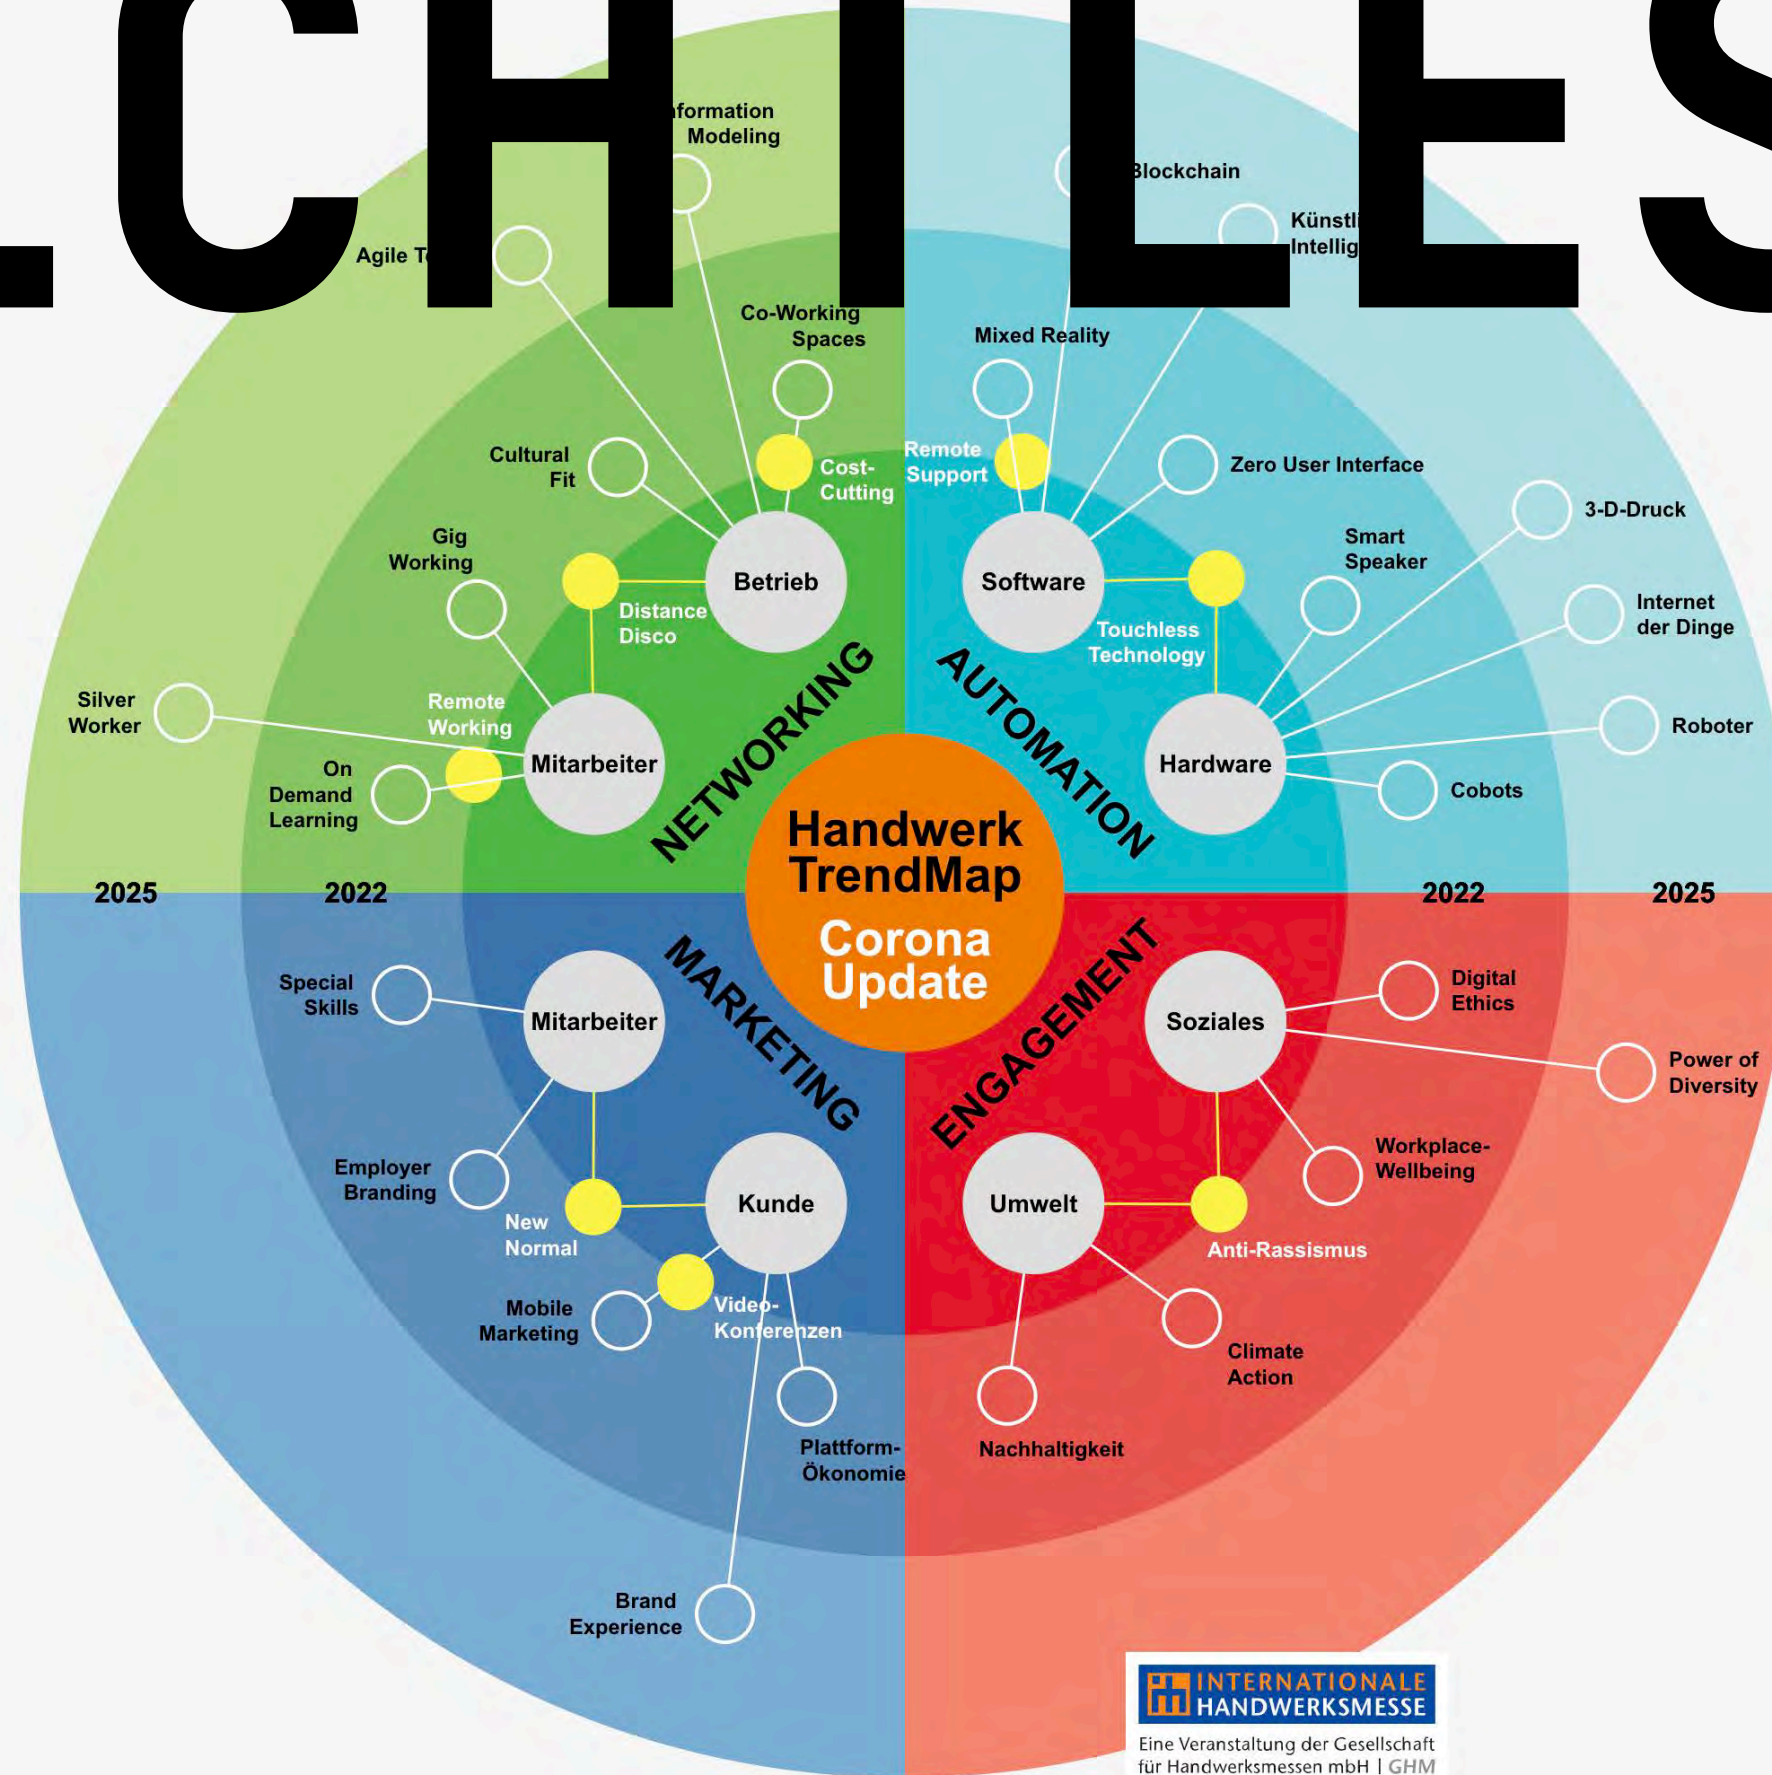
CHILES

formation Modeling

Blockchain

Künstl Intellig

Agile T

Co-Working Spaces

Mixed Reality

Cultural Fit

Cost-Cutting

Remote Support

Zero User Interface

3-D-Druck

Gig Working

Betrieb

Software

Smart Speaker

Distance Disco

Touchless Technology

Internet der Dinge

Silver Worker

Remote Working

NETWORKING

AUTOMATION

Roboter

On Demand Learning

Mitarbeiter

Hardware

Cobots

Handwerk TrendMap

Corona Update

2025

2022

2022

2025

Special Skills

Mitarbeiter

MARKETING

ENGAGEMENT

Soziales

Digital Ethics

Power of Diversity

Employer Branding

Workplace-Wellbeing

New Normal

Kunde

Umwelt

Anti-Rassismus

Mobile Marketing

Video-Konferenzen

Climate Action

Plattform-Ökonomie

Nachhaltigkeit

Brand Experience

INTERNATIONALE HANDWERKSMESSE

Eine Veranstaltung der Gesellschaft für Handwerksmessen mbH | GHM